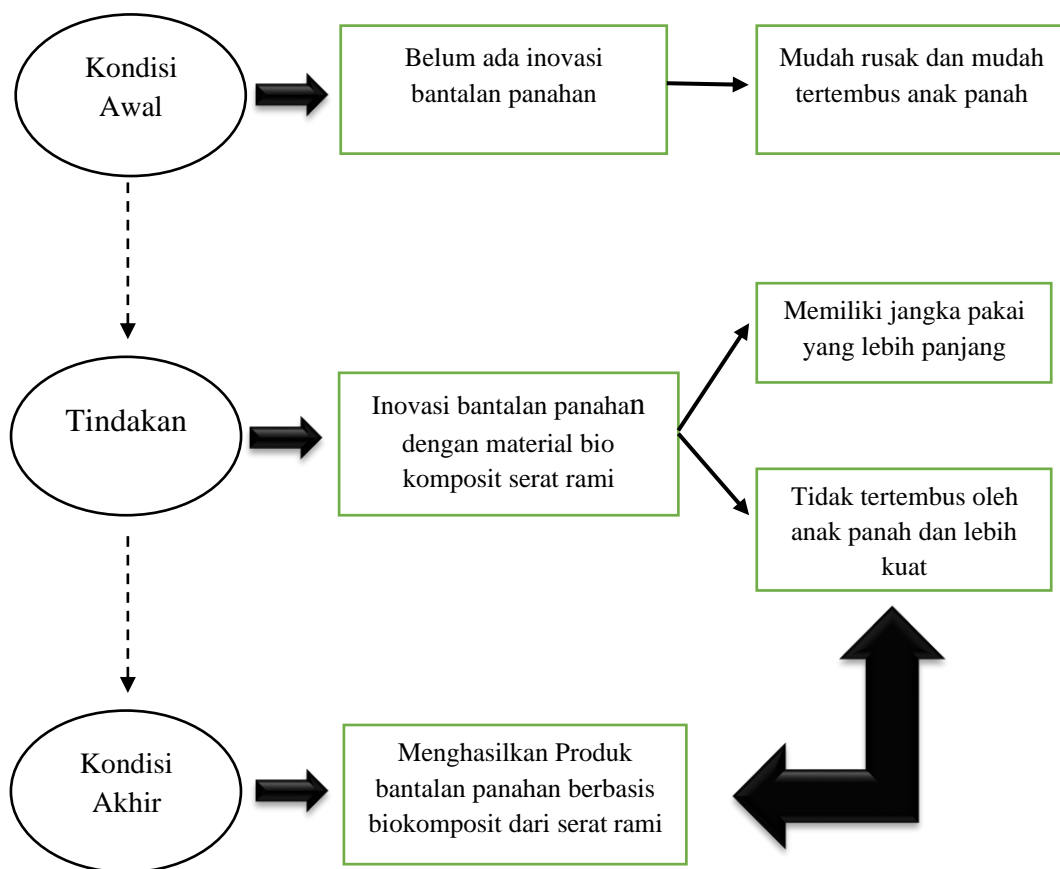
Kondisi Awal

Belum ada inovasi bantalan panahan

Mudah rusak dan mudah tertembus anak panah

Tindakan

Inovasi bantalan panahan dengan material bio komposit serat rami

Memiliki jangka pakai yang lebih panjang

Tidak tertembus oleh anak panah dan lebih kuat

Kondisi Akhir

Menghasilkan Produk bantalan panahan berbasis biokomposit dari serat rami